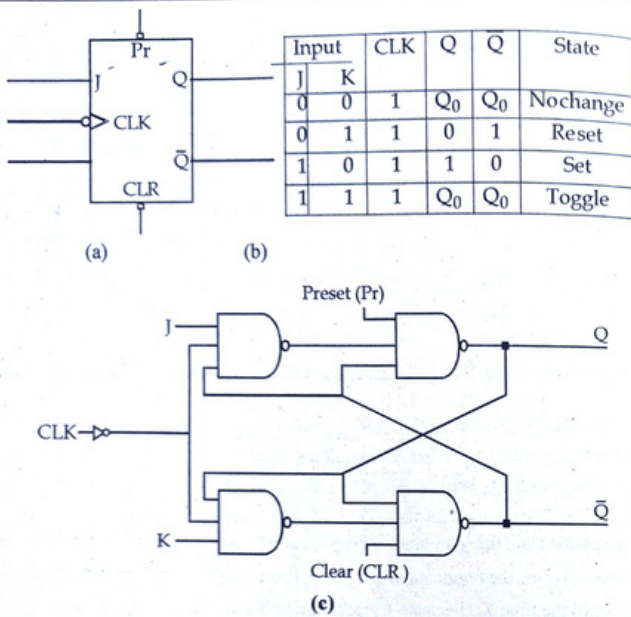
Pr

J

Q

CLK

$\bar{Q}$

CLR

(a)

| Input | | CLK | Q | $\bar{Q}$ | State |
|---|---|---|---|---|---|
| J | K | | | | |
| 0 | 0 | 1 | $Q_0$ | $Q_0$ | Nochange |
| 0 | 1 | 1 | 0 | 1 | Reset |
| 1 | 0 | 1 | 1 | 0 | Set |
| 1 | 1 | 1 | $Q_0$ | $Q_0$ | Toggle |

(b)

Preset (Pr)

J

Q

CLK

K

$\bar{Q}$

Clear (CLR)

(c)